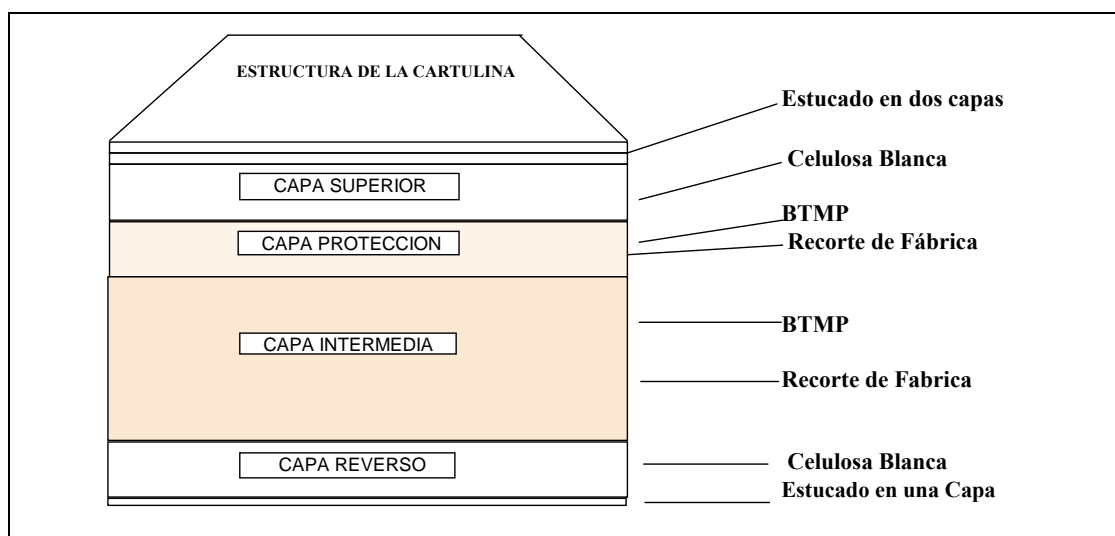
ESTRUCTURA DE LA CARTULINA

Estucado en dos capas

Celulosa Blanca

CAPA SUPERIOR

BTMP

CAPA PROTECCION

Recorte de Fábrica

BTMP

CAPA INTERMEDIA

Recorte de Fabrica

CAPA REVERSO

Celulosa Blanca

Estucado en una Capa